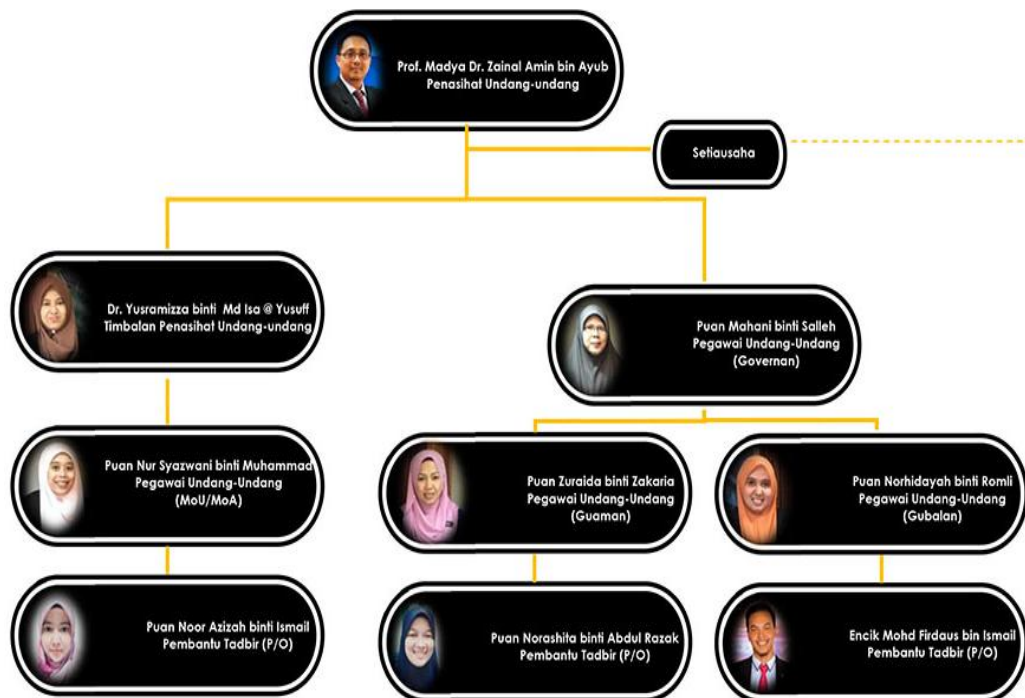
Prof. Madya Dr. Zainal Amin bin Ayub
Penasihat Undang-undang

Setiausaha

Dr. Yusramizza binti Md Isa @ Yusuff
Timbalan Penasihat Undang-undang

Puan Mahani binti Salleh
Pegawai Undang-Undang
(Governan)

Puan Nur Syazwani binti Muhammad
Pegawai Undang-Undang
(MoU/MoA)

Puan Zuraida binti Zakaria
Pegawai Undang-Undang
(Guaman)

Puan Norhidayah binti Romli
Pegawai Undang-Undang
(Gubalan)

Puan Noor Azizah binti Ismail
Pembantu Tadbir (P/O)

Puan Norashita binti Abdul Razak
Pembantu Tadbir (P/O)

Encik Mohd Firdaus bin Ismail
Pembantu Tadbir (P/O)